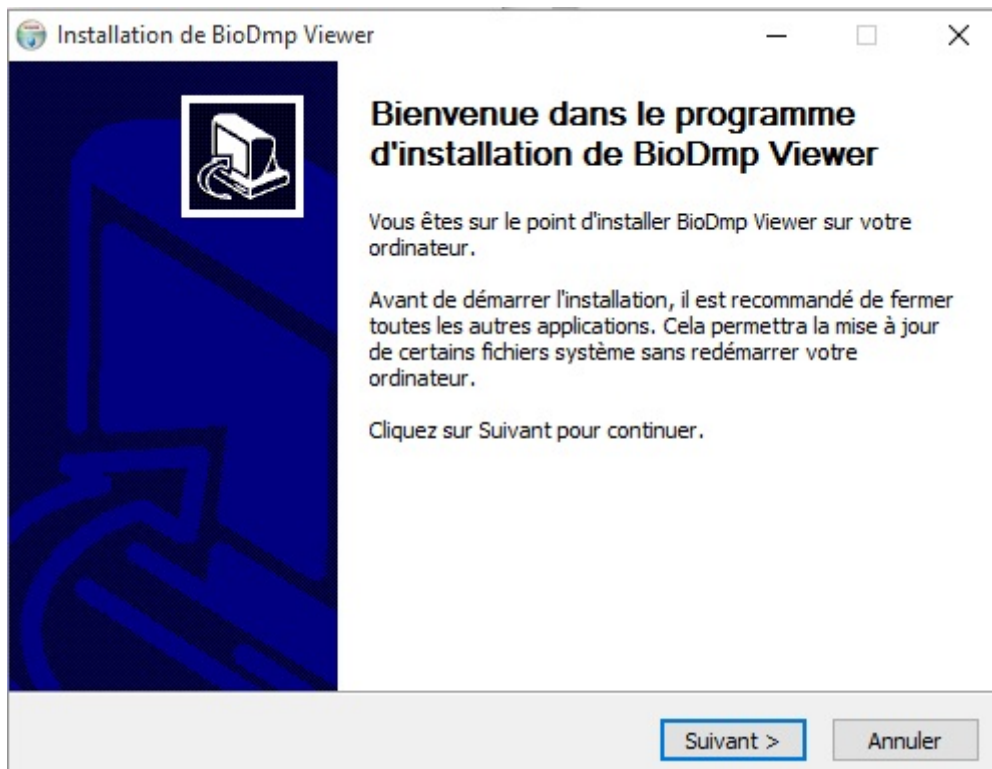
Installation de BioDmp Viewer

Bienvenue dans le programme d'installation de BioDmp Viewer

Vous êtes sur le point d'installer BioDmp Viewer sur votre ordinateur.

Avant de démarrer l'installation, il est recommandé de fermer toutes les autres applications. Cela permettra la mise à jour de certains fichiers système sans redémarrer votre ordinateur.

Cliquez sur Suivant pour continuer.

Suivant >
Annuler